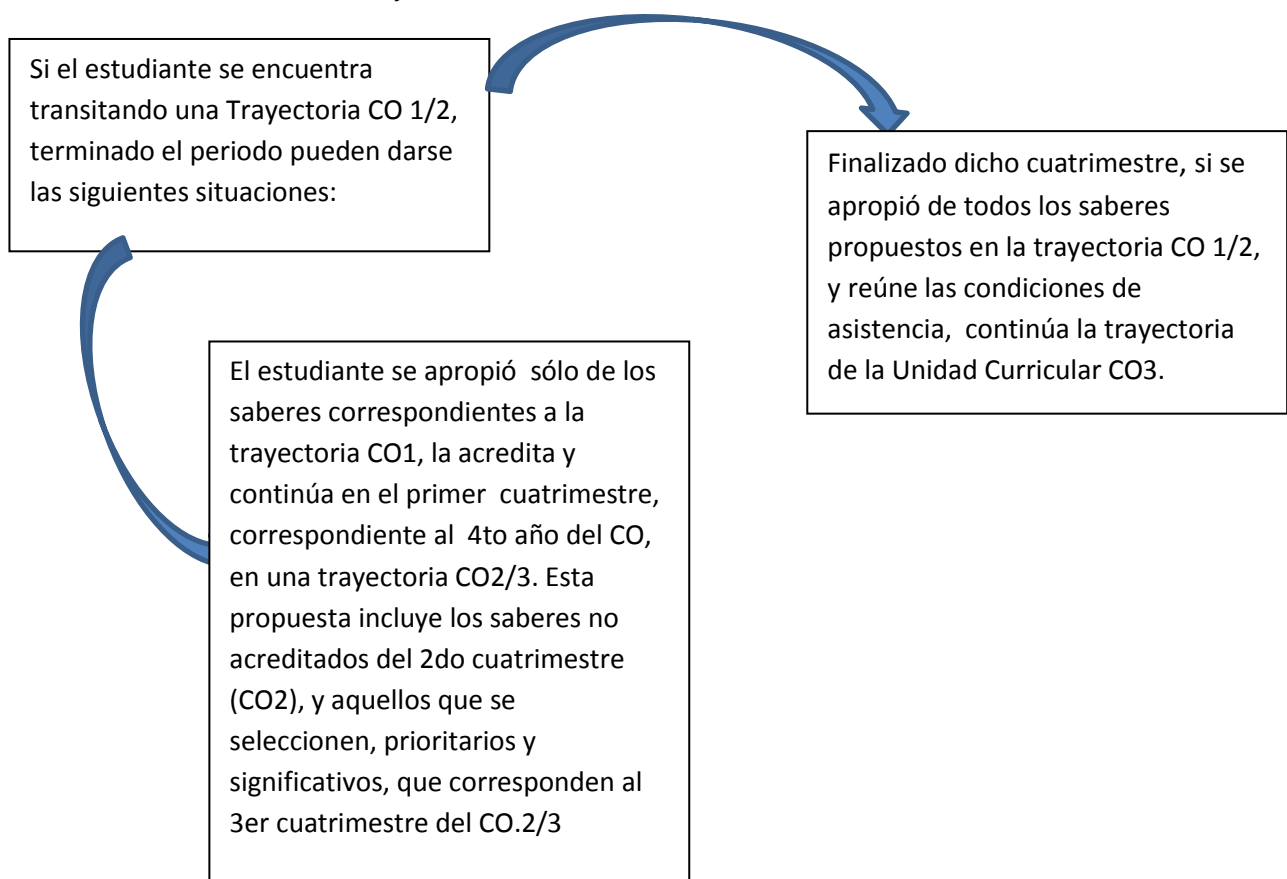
Si el estudiante se encuentra transitando una Trayectoria CO 1/2, terminado el periodo pueden darse las siguientes situaciones:

Finalizado dicho cuatrimestre, si se apropió de todos los saberes propuestos en la trayectoria CO 1/2, y reúne las condiciones de asistencia, continúa la trayectoria de la Unidad Curricular CO3.

El estudiante se apropió sólo de los saberes correspondientes a la trayectoria CO1, la acredita y continúa en el primer cuatrimestre, correspondiente al 4to año del CO, en una trayectoria CO2/3. Esta propuesta incluye los saberes no acreditados del 2do cuatrimestre (CO2), y aquellos que se seleccionen, prioritarios y significativos, que corresponden al 3er cuatrimestre del CO.2/3